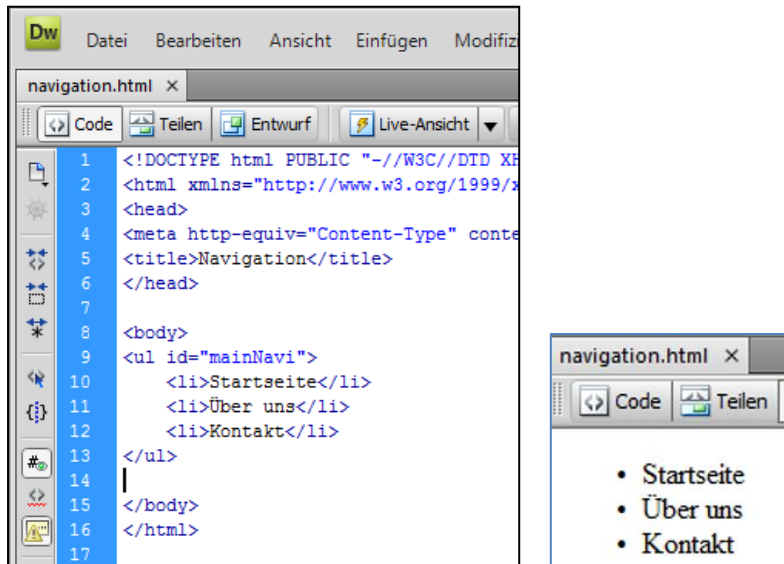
Dw Datei Bearbeiten Ansicht Einfügen Modifizi

navigation.html ×

Code Teilen Entwurf Live-Ansicht

1 <!DOCTYPE html PUBLIC "-//W3C//DTD XH
2 <html xmlns="http://www.w3.org/1999/x
3 <head>
4 <meta http-equiv="Content-Type" conte
5 <title>Navigation</title>
6 </head>
7
8 <body>
9 <ul id="mainNavi">
10 <li>Startseite</li>
11 <li>Über uns</li>
12 <li>Kontakt</li>
13 </ul>
14
15 </body>
16 </html>
17

navigation.html ×

Code Teilen

• Startseite
• Über uns
• Kontakt